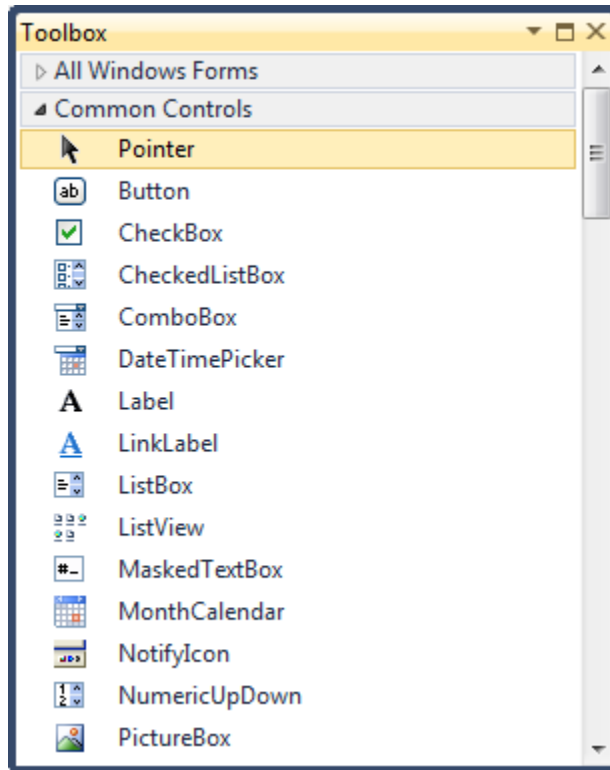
Toolbox

All Windows Forms

Common Controls

Pointer

ab Button

CheckBox

CheckedListBox

ComboBox

DateTimePicker

A Label

A LinkLabel

ListBox

ListView

#_ MaskedTextBox

MonthCalendar

NotifyIcon

NumericUpDown

PictureBox